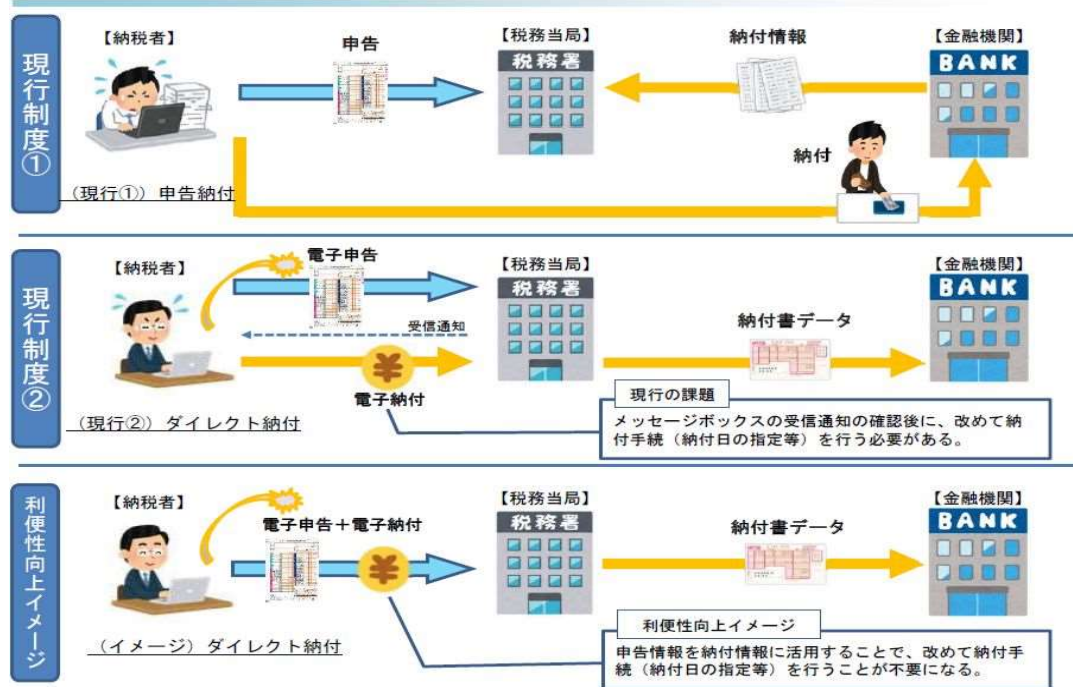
現行制度①

【納税者】
申告
【税務当局】
税務署
納付情報
【金融機関】
BANK
納付
（現行①）申告納付

現行制度②

【納税者】
電子申告
受信通知
【税務当局】
税務署
納付書データ
【金融機関】
BANK
電子納付
（現行②）ダイレクト納付
現行の課題
メッセージボックスの受信通知の確認後に、改めて納付手続（納付日の指定等）を行う必要がある。

利便性向上イメージ

【納税者】
電子申告＋電子納付
【税務当局】
税務署
納付書データ
【金融機関】
BANK
（イメージ）ダイレクト納付
利便性向上イメージ
申告情報を納付情報に活用することで、改めて納付手続（納付日の指定等）を行うことが不要になる。